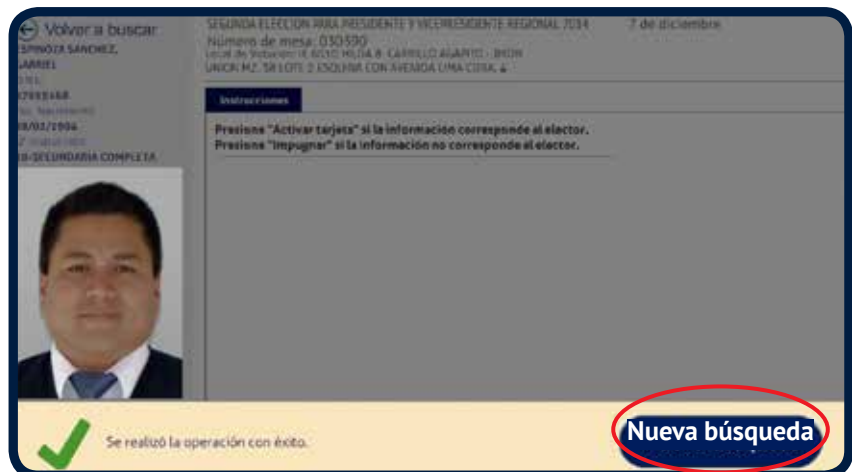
Volver a buscar

ESPINOZA SANCHEZ, GABRIEL

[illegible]

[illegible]

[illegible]

08/02/1994

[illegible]

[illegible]-SECUNDARIA COMPLETA

SEGUNDA ELECCION PARA PRESIDENTE Y VICEPRESIDENTE REGIONAL 2014

7 de diciembre

Número de mesa: 030590

Local de Votación: I.E. 6010 HILDA B. CARRILLO AGAPITO - BHON UNION MZ. 58 LOTE 2 ESQUINA CON AVENIDA LIMA CUTAL

Instrucciones

Presione "Activar tarjeta" si la información corresponde al elector.
Presione "Impugnar" si la información no corresponde al elector.

Se realizó la operación con éxito.

Nueva búsqueda